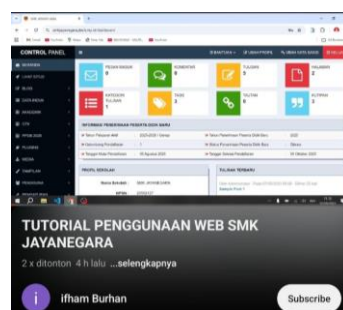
CONTROL PANEL

PESAN MASUK

KOMENTAR

TULISAN

HALAMAN

KATEGORI TULISAN

TAGS

TAUTAN

KUTIPAN

INFORMASI PENERIMAAN PESERTA DIDIK BARU

PROFIL SEKOLAH

TULISAN TERBARU

TUTORIAL PENGGUNAAN WEB SMK JAYANEGARA

2 x ditonton 4 h lalu ...selengkapnya

ifham Burhan

Subscribe